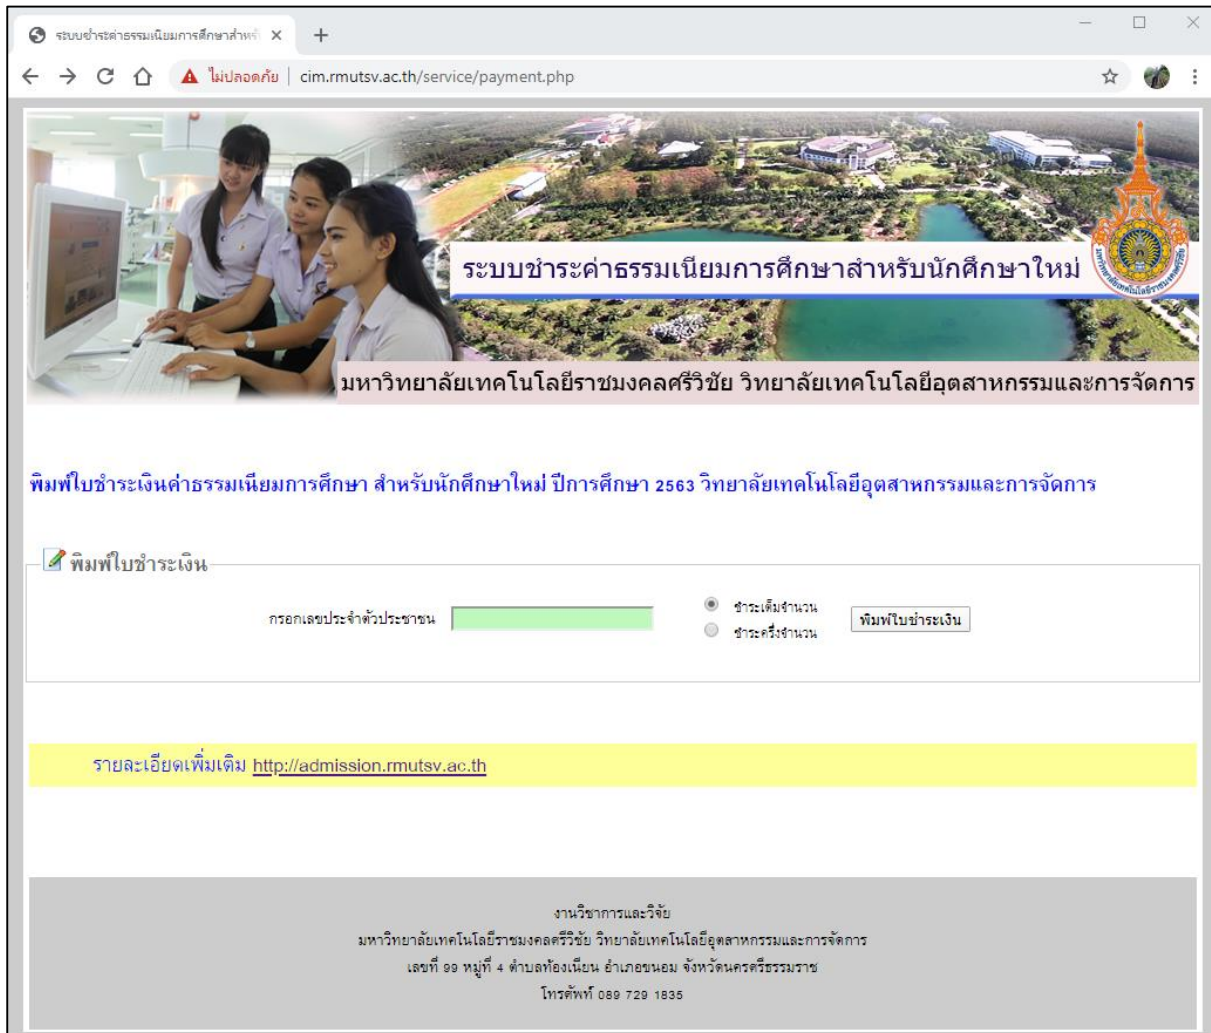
ระบบชำระค่าธรรมเนียมการศึกษาสำหรั ×

ไม่ปลอดภัย | cim.rmutsv.ac.th/service/payment.php

ระบบชำระค่าธรรมเนียมการศึกษาสำหรับนักศึกษาใหม่

มหาวิทยาลัยเทคโนโลยีราชมงคลศรีวิชัย วิทยาลัยเทคโนโลยีอุตสาหกรรมและการจัดการ

พิมพ์ใบชำระเงินค่าธรรมเนียมการศึกษา สำหรับนักศึกษาใหม่ ปีการศึกษา 2563 วิทยาลัยเทคโนโลยีอุตสาหกรรมและการจัดการ

พิมพ์ใบชำระเงิน

กรอกเลขประจำตัวประชาชน

ชำระเต็มจำนวน

ชำระครึ่งจำนวน

พิมพ์ใบชำระเงิน

รายละเอียดเพิ่มเติม http://admission.rmutsv.ac.th

งานวิชาการและวิจัย
มหาวิทยาลัยเทคโนโลยีราชมงคลศรีวิชัย วิทยาลัยเทคโนโลยีอุตสาหกรรมและการจัดการ
เลขที่ 99 หมู่ที่ 4 ตำบลท้องเนียน อำเภอขนอม จังหวัดนครศรีธรรมราช
โทรศัพท์ 089 729 1835